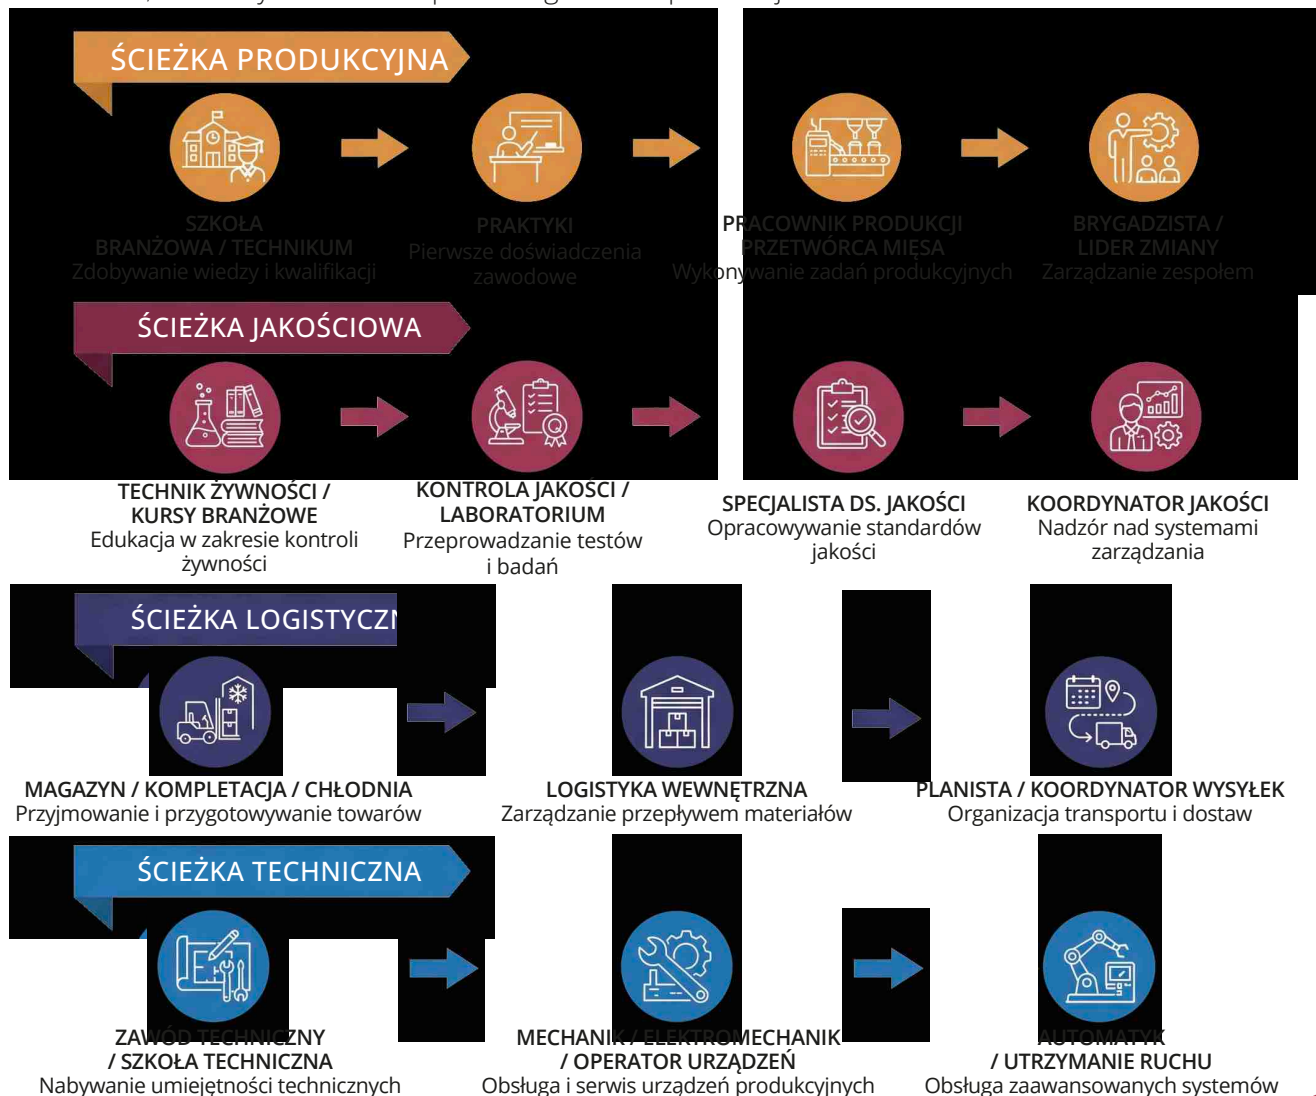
ŚCIEŻKA PRODUKCYJNA

SZKOŁA BRANŻOWA / TECHNIKUM
Zdobywanie wiedzy i kwalifikacji

PRAKTYKI
Pierwsze doświadczenia zawodowe

PRACOWNIK PRODUKCJI PRZETWÓRCA MIĘSA
Wykonywanie zadań produkcyjnych

BRYGADZISTA / LIDER ZMIANY
Zarządzanie zespołem

ŚCIEŻKA JAKOŚCIOWA

TECHNIK ŻYWNOŚCI / KURSY BRANŻOWE
Edukacja w zakresie kontroli żywności

KONTROLA JAKOŚCI / LABORATORIUM
Przeprowadzanie testów i badań

SPECJALISTA DS. JAKOŚCI
Opracowywanie standardów jakości

KOORDYNATOR JAKOŚCI
Nadzór nad systemami zarządzania

ŚCIEŻKA LOGISTYCZN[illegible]

MAGAZYN / KOMPLETACJA / CHŁODNIA
Przyjmowanie i przygotowywanie towarów

LOGISTYKA WEWNĘTRZNA
Zarządzanie przepływem materiałów

PLANISTA / KOORDYNATOR WYSYŁEK
Organizacja transportu i dostaw

ŚCIEŻKA TECHNICZNA

ZAWÓD TECHNICZNY / SZKOŁA TECHNICZNA
Nabywanie umiejętności technicznych

MECHANIK / ELEKTROMECHANIK / OPERATOR URZĄDZEŃ
Obsługa i serwis urządzeń produkcyjnych

AUTOMATYK / UTRZYMANIE RUCHU
Obsługa zaawansowanych systemów